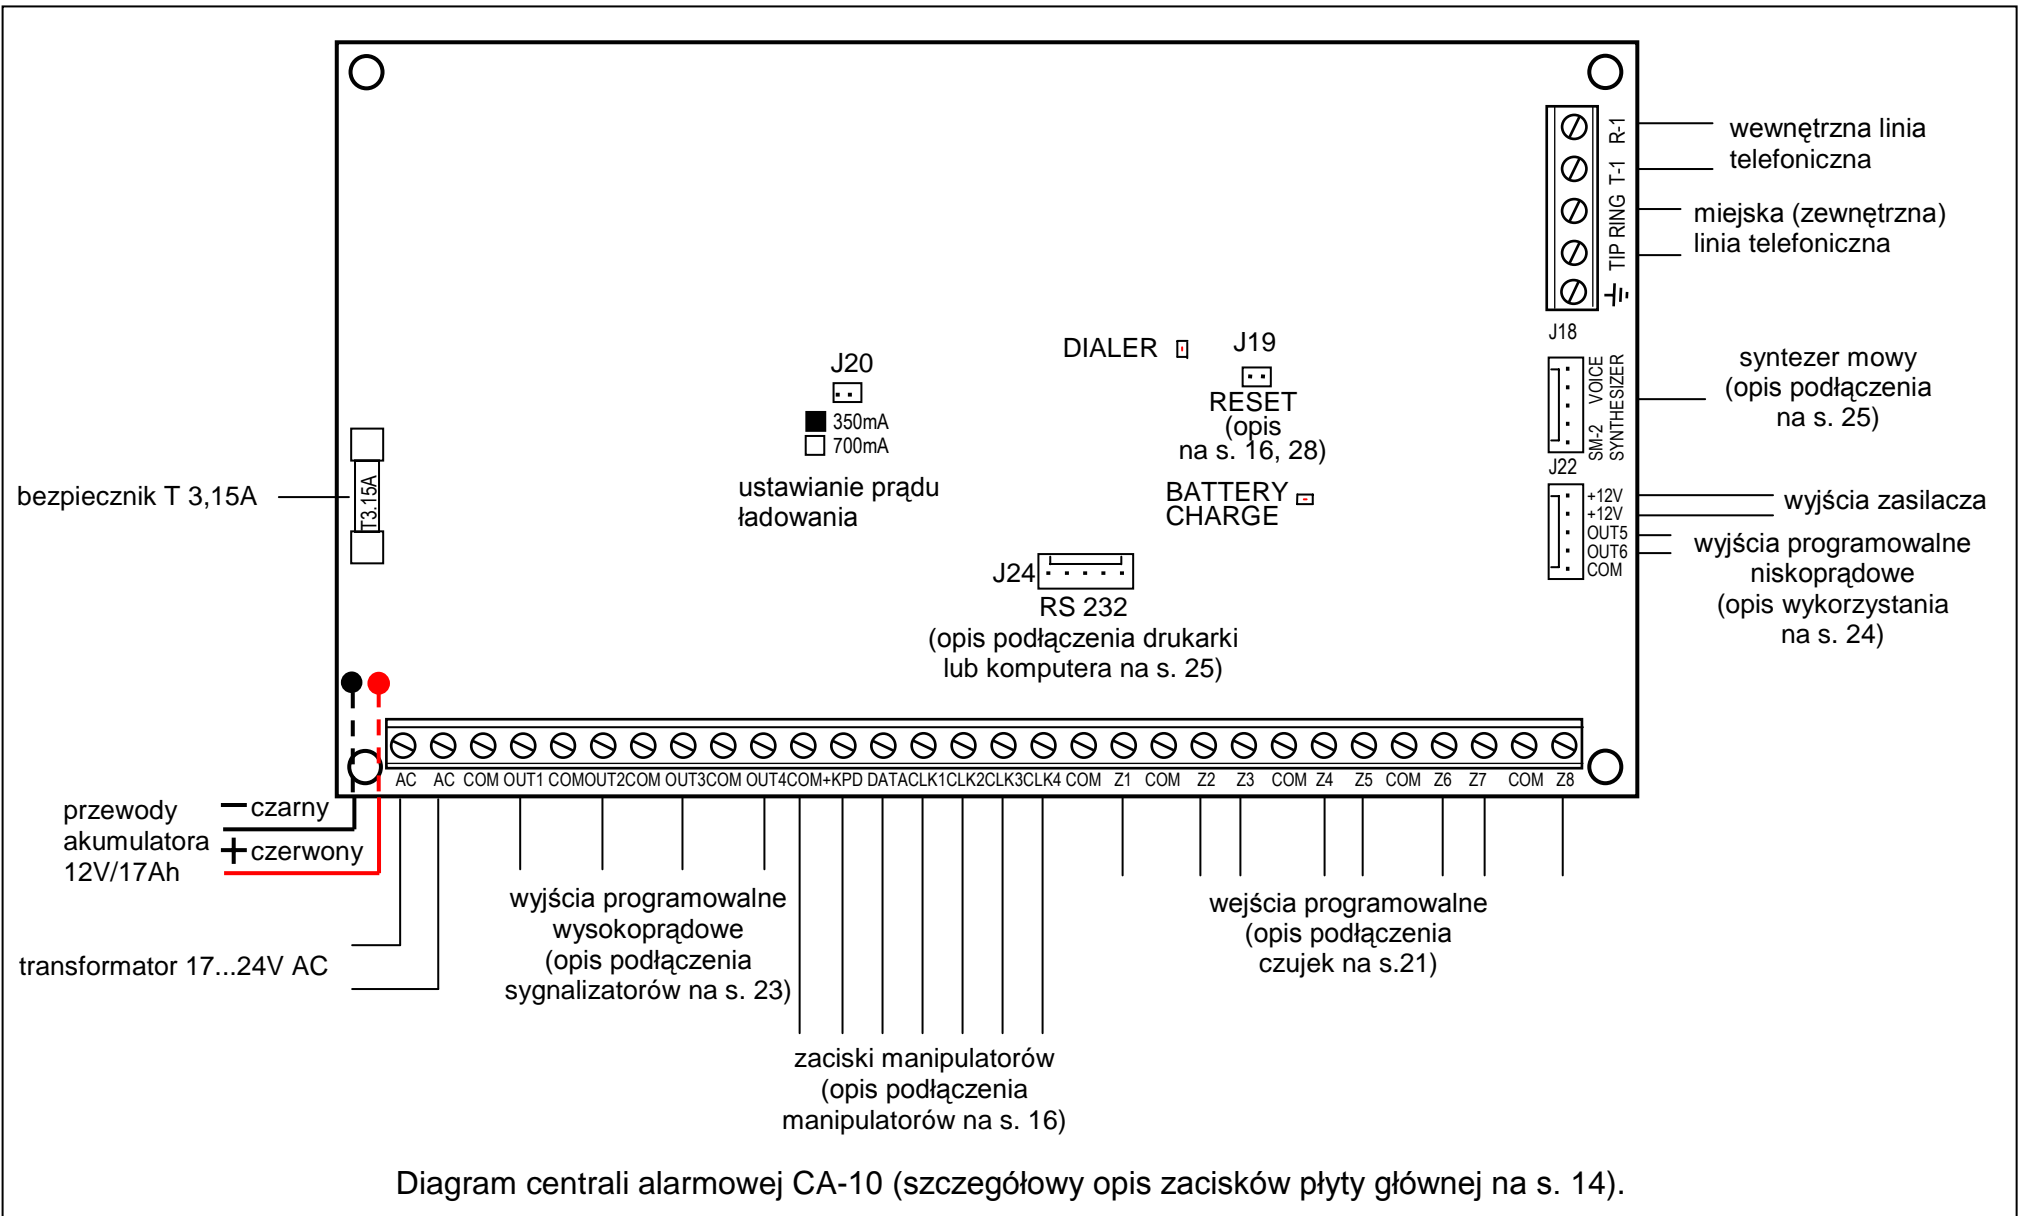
wewnętrzna linia telefoniczna

R-1
T-1
RING
TIP

miejska (zewnętrzna) linia telefoniczna

J18

DIALER

J19

J20

350mA
700mA

RESET
(opis na s. 16, 28)

VOICE SYNTHESIZER
SM-2
J22

syntezer mowy (opis podłączenia na s. 25)

bezpiecznik T 3,15A

T3.15A

ustawianie prądu ładowania

BATTERY CHARGE

+12V
+12V
OUT5
OUT6
COM

wyjścia zasilacza

wyjścia programowalne niskoprądowe (opis wykorzystania na s. 24)

J24

RS 232
(opis podłączenia drukarki lub komputera na s. 25)

AC AC COM OUT1 COM OUT2 COM OUT3 COM OUT4 COM +KPD DATA CLK1 CLK2 CLK3 CLK4 COM Z1 COM Z2 Z3 COM Z4 Z5 COM Z6 Z7 COM Z8

przewody akumulatora 12V/17Ah

– czarny
+ czerwony

transformator 17...24V AC

wyjścia programowalne wysokoprądowe (opis podłączenia sygnalizatorów na s. 23)

wejścia programowalne (opis podłączenia czujek na s.21)

zaciski manipulatorów (opis podłączenia manipulatorów na s. 16)

Diagram centrali alarmowej CA-10 (szczegółowy opis zacisków płyty głównej na s. 14).